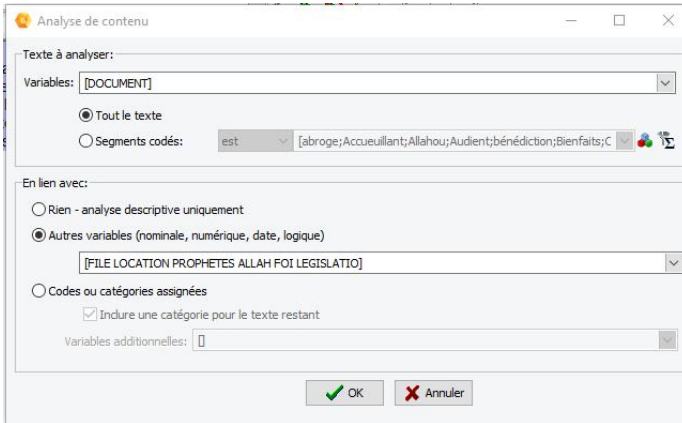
Analyse de contenu

Texte à analyser:

Variables: [DOCUMENT]

Tout le texte

Segments codés: est [abroge;Accueuillant;Allahou;Audient;bénédiction;Bienfaits;C

En lien avec:

Rien - analyse descriptive uniquement

Autres variables (nominale, numérique, date, logique)

[FILE LOCATION PROPHETES ALLAH FOI LEGISLATIO]

Codes ou catégories assignées

Inclure une catégorie pour le texte restant

Variables additionnelles: []

OK

Annuler